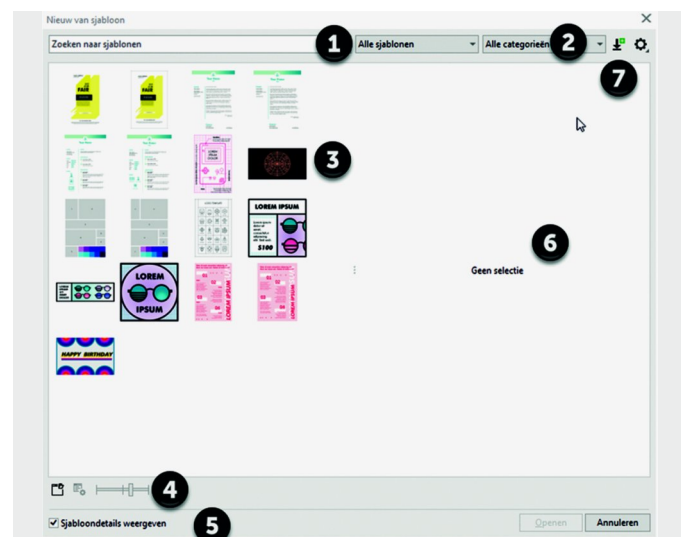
Nieuw van sjabloon

Zoeken naar sjablonen

1

Alle sjablonen

Alle categorieën

2

7

FAIR

3

LOREM IPSUM

6

Geen selectie

LOREM IPSUM

$100

LOREM IPSUM

LOREM IPSUM

LOREM IPSUM

HAPPY BIRTHDAY

4

Sjabloondetails weergeven

5

Openen

Annuleren